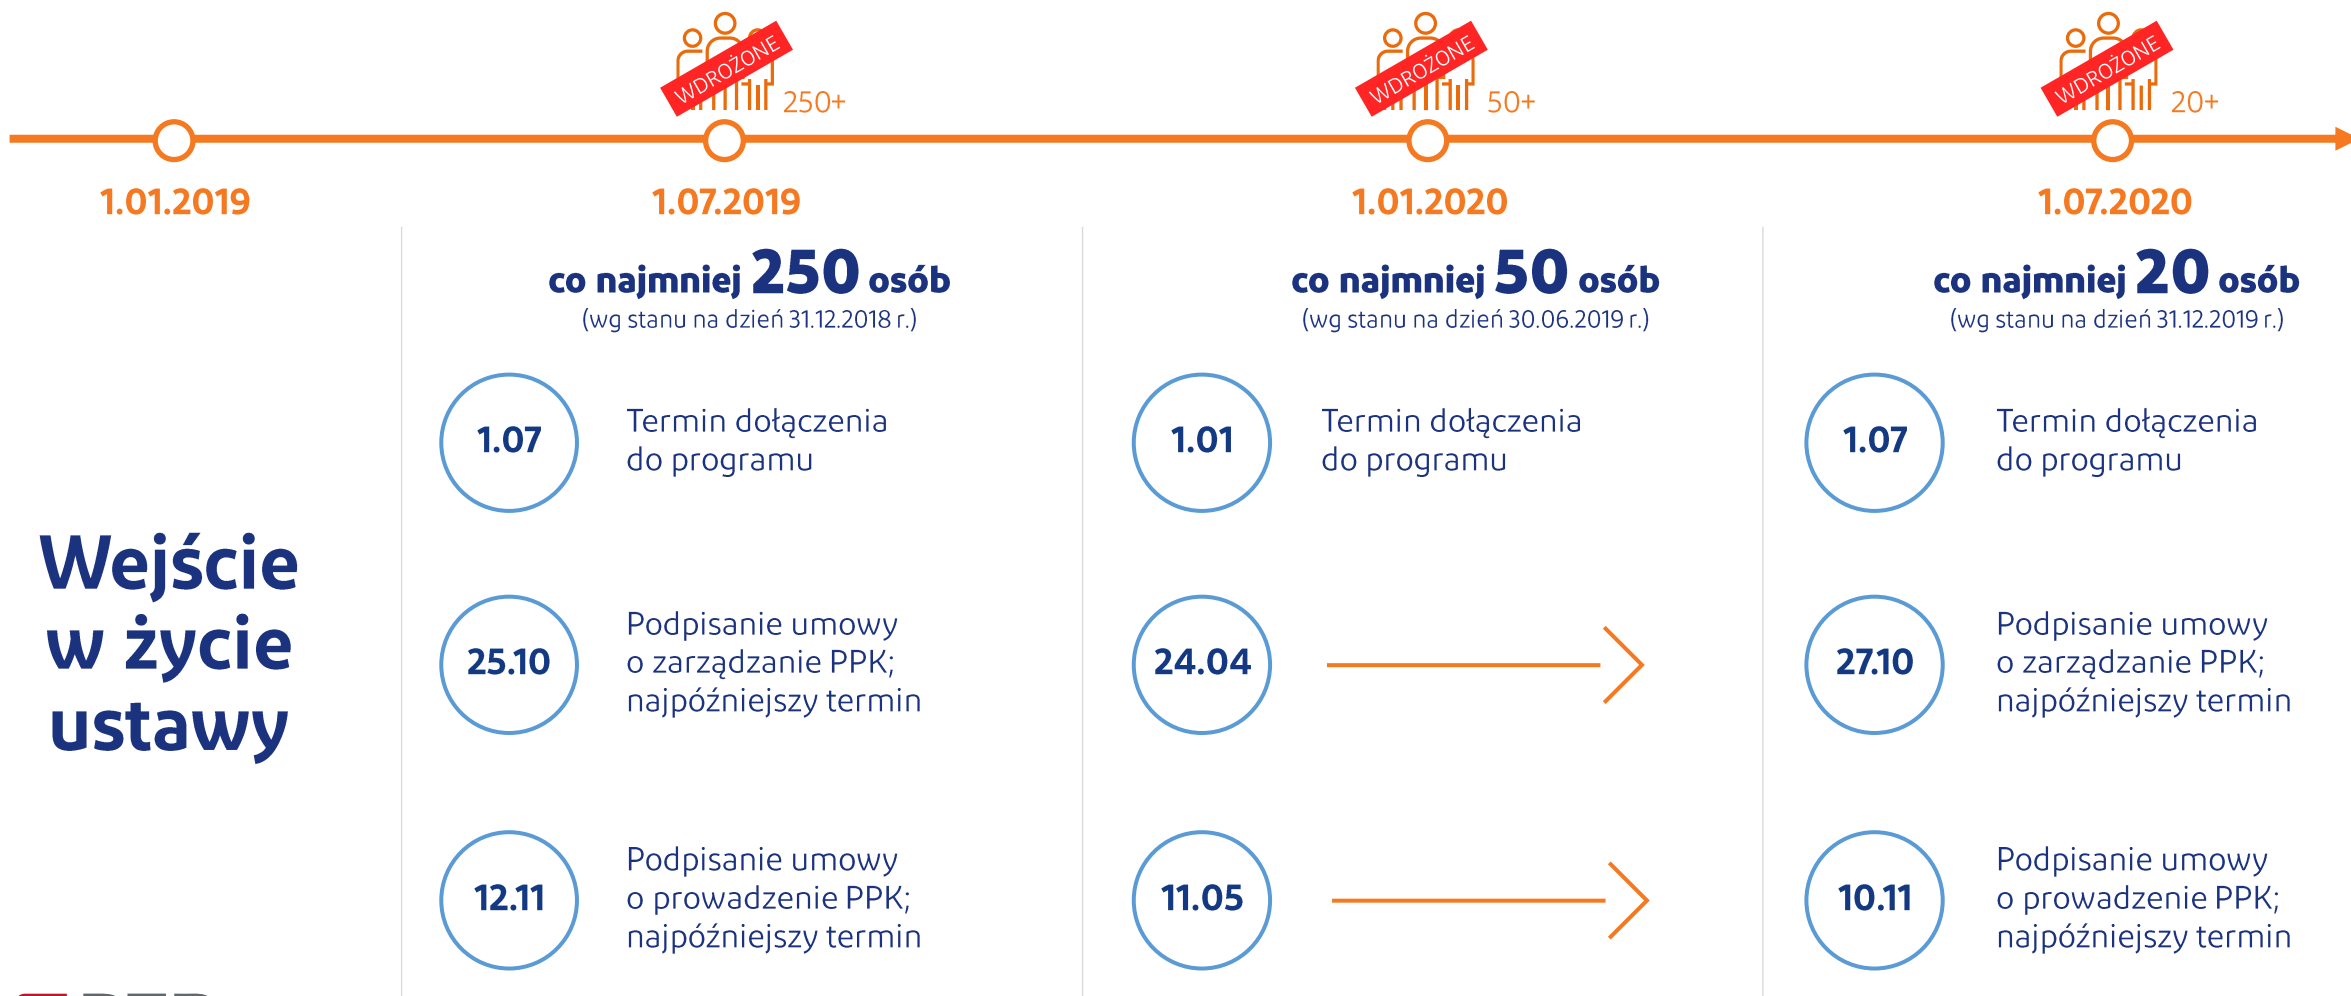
WDROŻONE 250+

WDROŻONE 50+

WDROŻONE 20+

1.01.2019

1.07.2019

1.01.2020

1.07.2020

Wejście w życie ustawy

co najmniej 250 osób
(wg stanu na dzień 31.12.2018 r.)

1.07 Termin dołączenia do programu

25.10 Podpisanie umowy o zarządzanie PPK; najpóźniejszy termin

12.11 Podpisanie umowy o prowadzenie PPK; najpóźniejszy termin

co najmniej 50 osób
(wg stanu na dzień 30.06.2019 r.)

1.01 Termin dołączenia do programu

24.04

11.05

co najmniej 20 osób
(wg stanu na dzień 31.12.2019 r.)

1.07 Termin dołączenia do programu

27.10 Podpisanie umowy o zarządzanie PPK; najpóźniejszy termin

10.11 Podpisanie umowy o prowadzenie PPK; najpóźniejszy termin